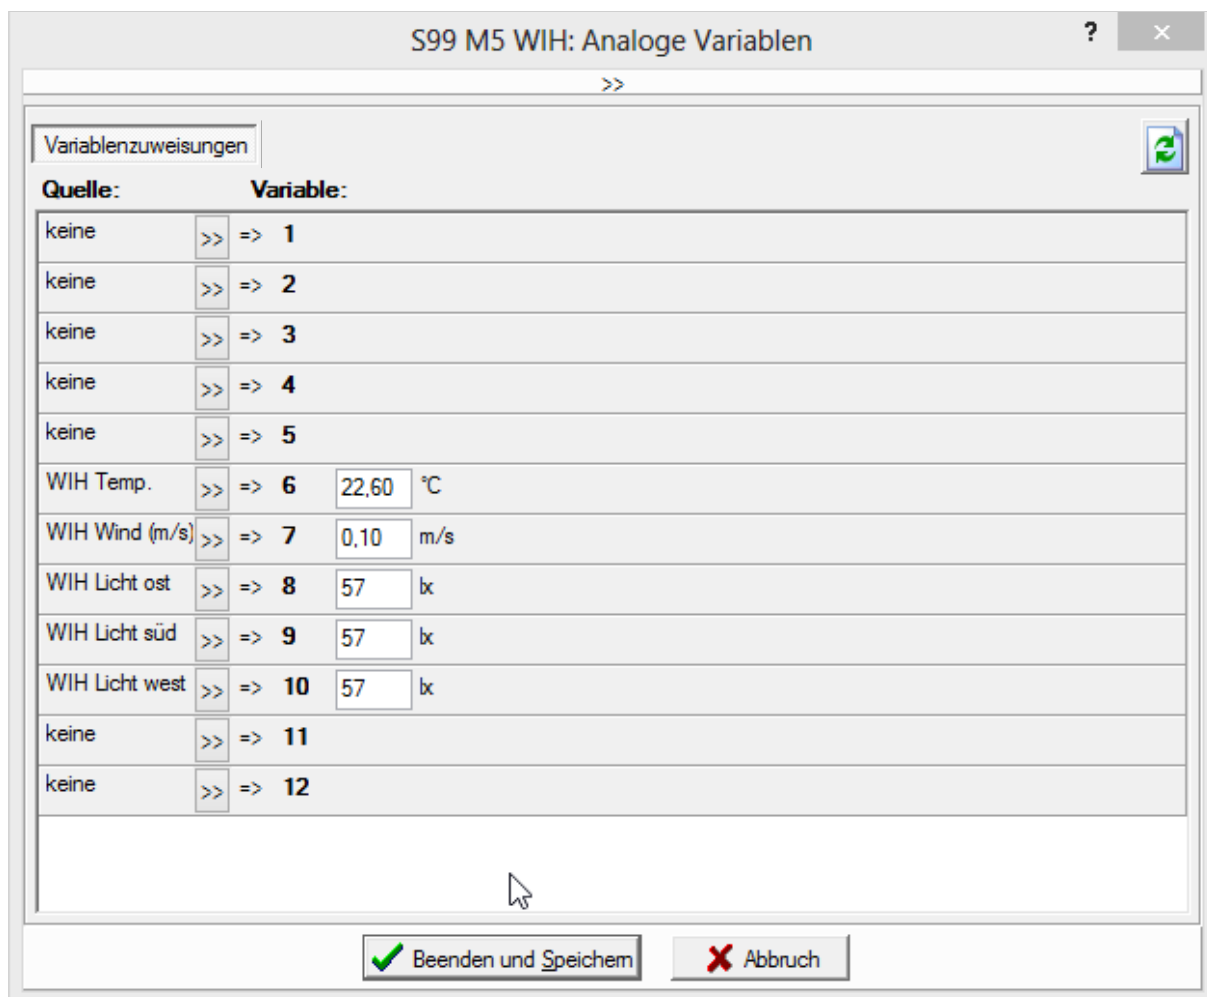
S99 M5 WIH: Analoge Variablen

?

×

>>

Variablenzuweisungen

Quelle:

Variable:

keine >> => 1

keine >> => 2

keine >> => 3

keine >> => 4

keine >> => 5

WIH Temp. >> => 6 22,60 °C

WIH Wind (m/s) >> => 7 0,10 m/s

WIH Licht ost >> => 8 57 lx

WIH Licht süd >> => 9 57 lx

WIH Licht west >> => 10 57 lx

keine >> => 11

keine >> => 12

Beenden und Speichern

Abbruch